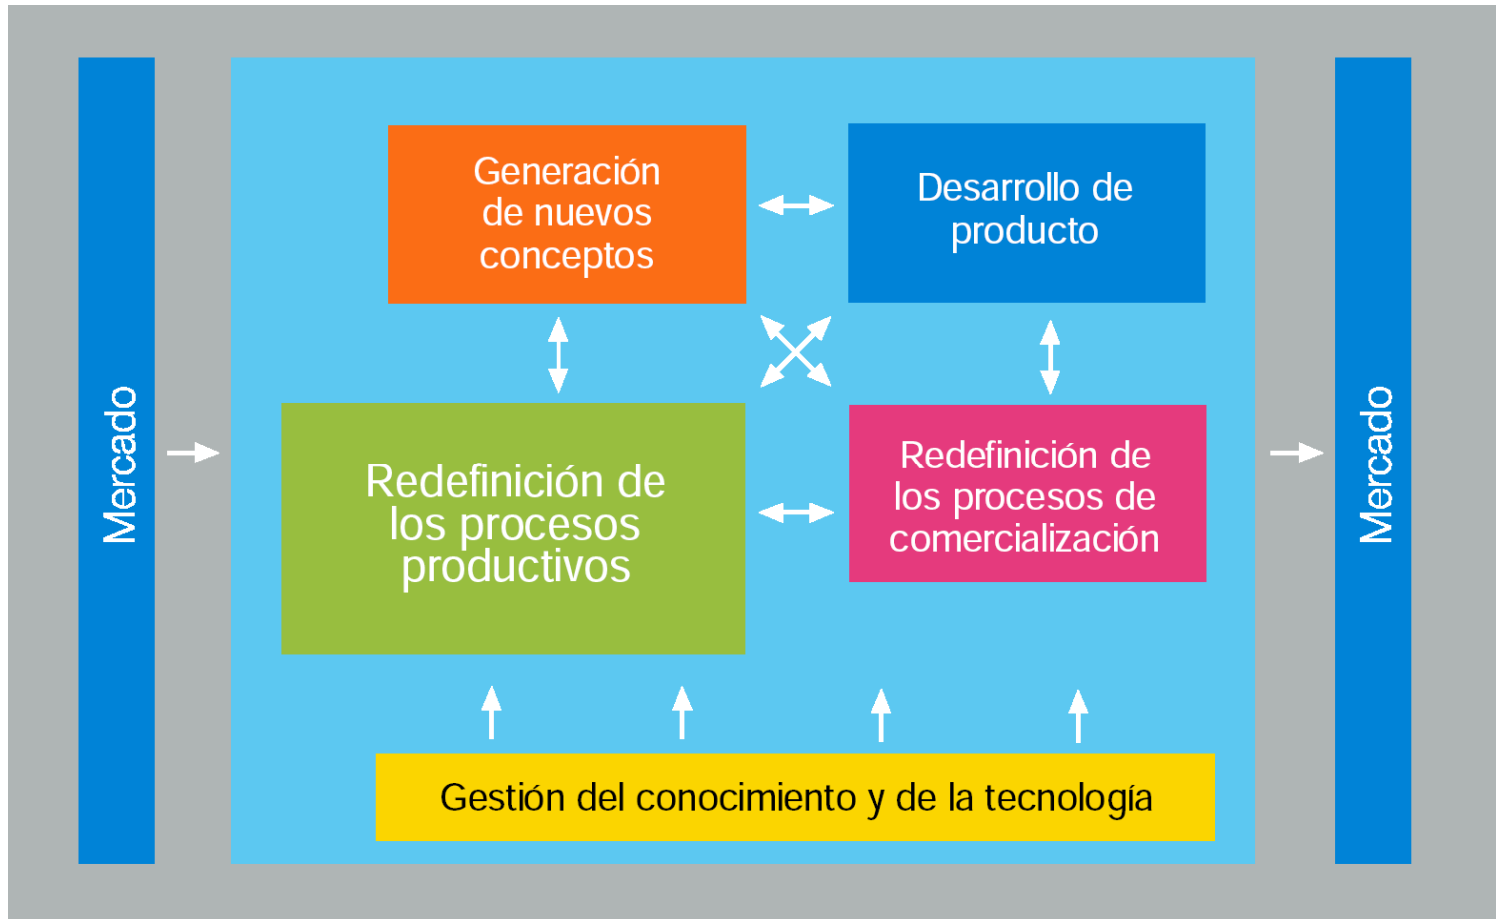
Mercado

Generación de nuevos conceptos

Desarrollo de producto

Redefinición de los procesos productivos

Redefinición de los procesos de comercialización

Gestión del conocimiento y de la tecnología

Mercado